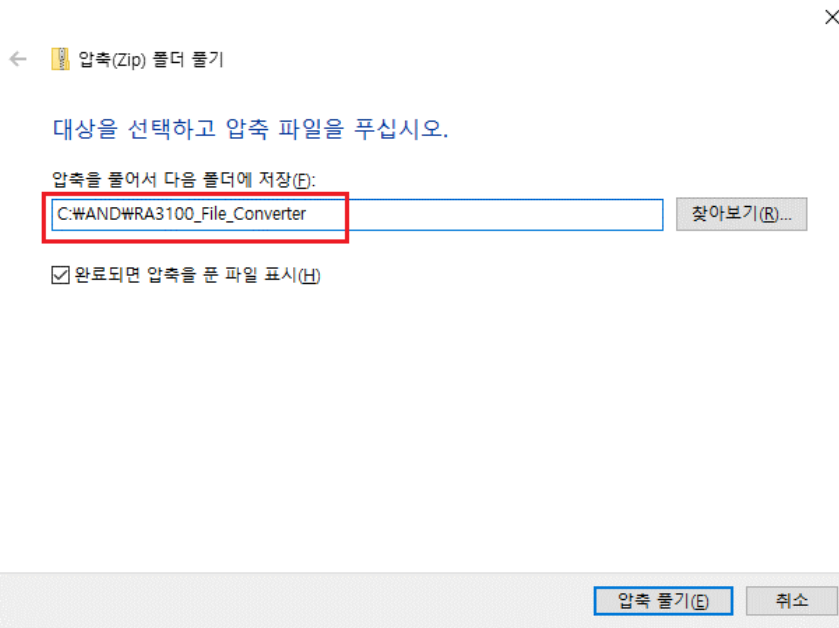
×

← 압축(Zip) 폴더 풀기

대상을 선택하고 압축 파일을 푸십시오.

압축을 풀어서 다음 폴더에 저장(F):

C:₩AND₩RA3100_File_Converter

찾아보기(R)...

☑ 완료되면 압축을 푼 파일 표시(H)

압축 풀기(E)

취소